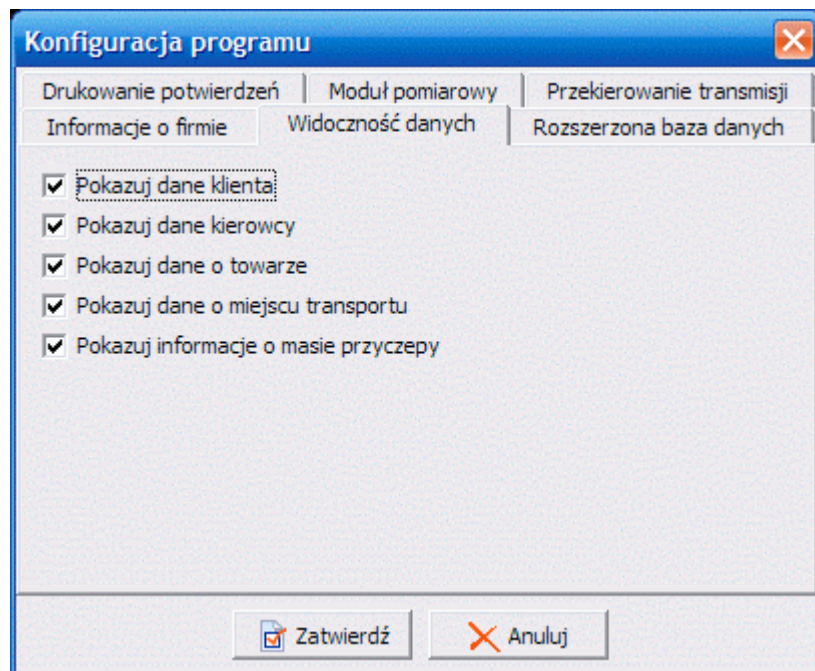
Konfiguracja programu

Drukowanie potwierdzeń | Moduł pomiarowy | Przekierowanie transmisji
Informacje o firmie | Widoczność danych | Rozszerzona baza danych

Pokazuj dane klienta
Pokazuj dane kierowcy
Pokazuj dane o towarze
Pokazuj dane o miejscu transportu
Pokazuj informacje o masie przyczepy

Zatwierdź
Anuluj